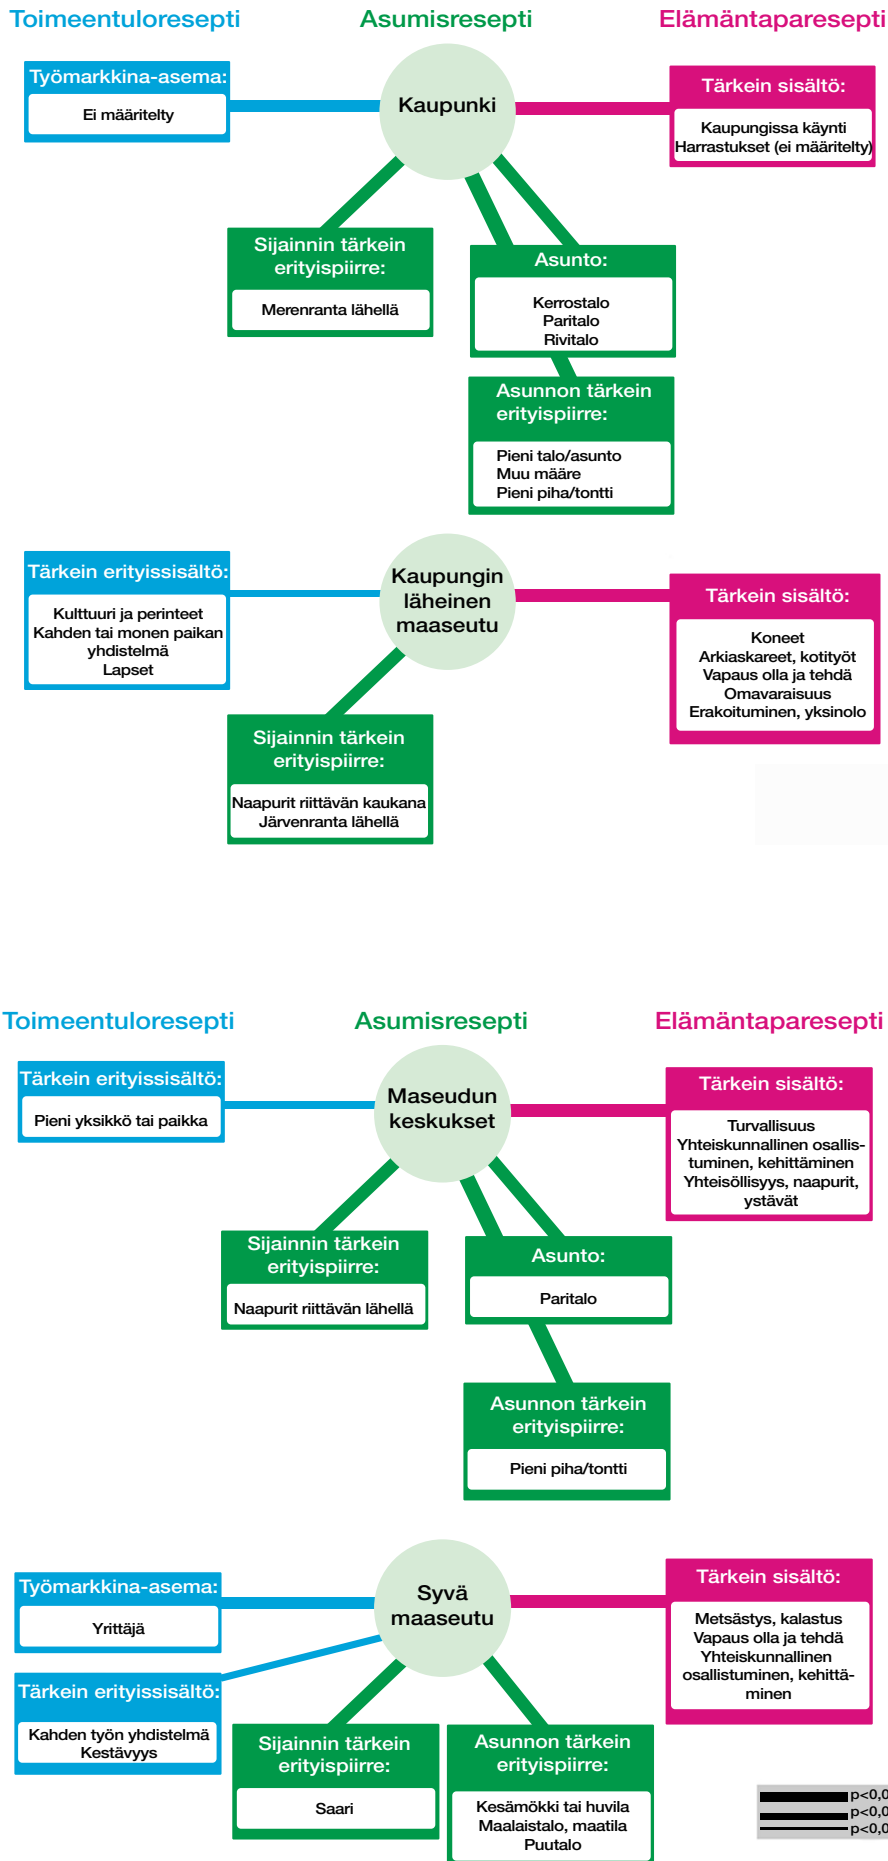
Toimeentuloresepti
Asumisresepti
Elämäntaparesepti

Työmarkkina-asema:
Ei määritelty

Kaupunki

Tärkein sisältö:
Kaupungissa käynti
Harrastukset (ei määritelty)

Sijainnin tärkein erityispiirre:
Merenranta lähellä

Asunto:
Kerrostalo
Paritalo
Rivitalo

Asunnon tärkein erityispiirre:
Pieni talo/asunto
Muu määre
Pieni piha/tontti

Tärkein erityissisältö:
Kulttuuri ja perinteet
Kahden tai monen paikan yhdistelmä
Lapset

Kaupungin läheinen maaseutu

Tärkein sisältö:
Koneet
Arkiaskareet, kotityöt
Vapaus olla ja tehdä
Omavaraisuus
Erakoituminen, yksinolo

Sijainnin tärkein erityispiirre:
Naapurit riittävän kaukana
Järvenranta lähellä

Toimeentuloresepti
Asumisresepti
Elämäntaparesepti

Tärkein erityissisältö:
Pieni yksikkö tai paikka

Maseudun keskukset

Tärkein sisältö:
Turvallisuus
Yhteiskunnallinen osallistuminen, kehittäminen
Yhteisöllisyys, naapurit, ystävät

Sijainnin tärkein erityispiirre:
Naapurit riittävän lähellä

Asunto:
Paritalo

Asunnon tärkein erityispiirre:
Pieni piha/tontti

Työmarkkina-asema:
Yrittäjä

Syvä maaseutu

Tärkein sisältö:
Metsästys, kalastus
Vapaus olla ja tehdä
Yhteiskunnallinen osallistuminen, kehittäminen

Tärkein erityissisältö:
Kahden työn yhdistelmä
Kestävyys

Sijainnin tärkein erityispiirre:
Saari

Asunnon tärkein erityispiirre:
Kesämökki tai huvila
Maalaistalo, maatila
Puutalo

p<0,0
p<0,0
p<0,0